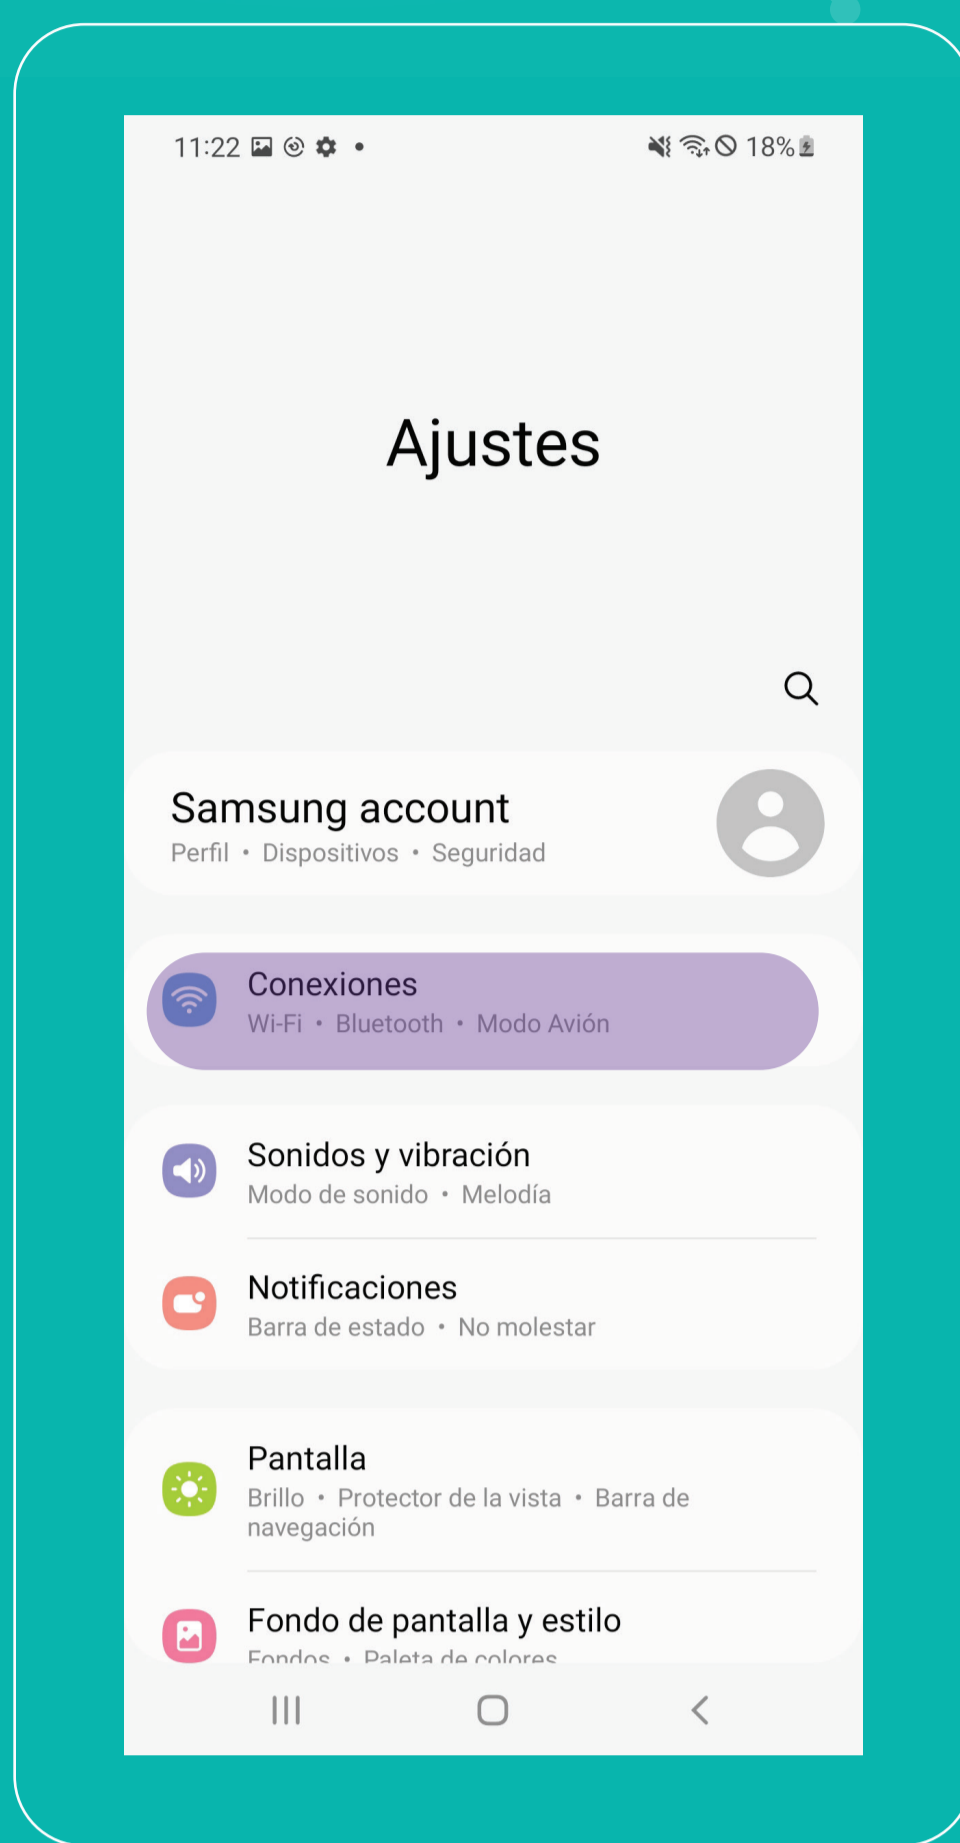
11:22 • 18%

Ajustes

Samsung account
Perfil • Dispositivos • Seguridad

Conexiones
Wi-Fi • Bluetooth • Modo Avión

Sonidos y vibración
Modo de sonido • Melodía

Notificaciones
Barra de estado • No molestar

Pantalla
Brillo • Protector de la vista • Barra de navegación

Fondo de pantalla y estilo
Fondos • Paleta de colores